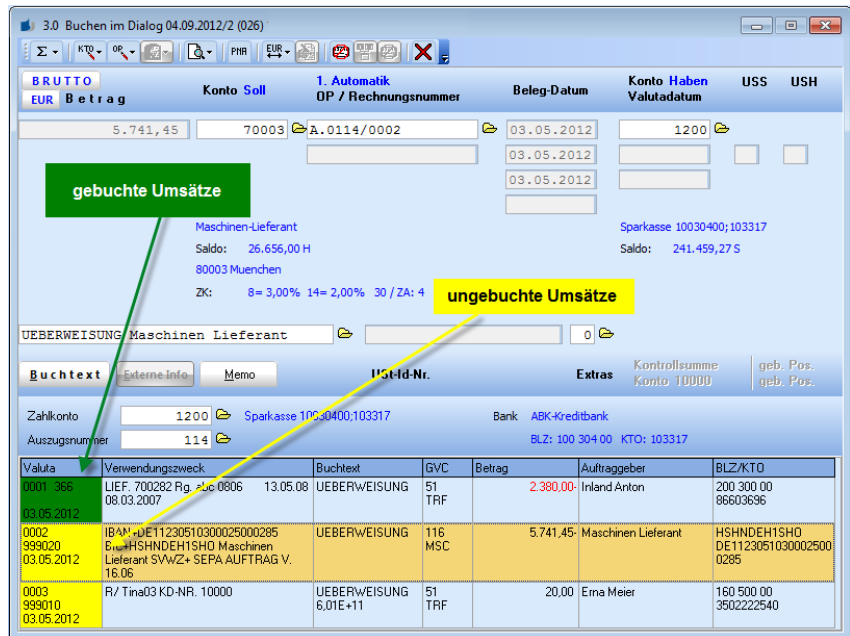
3.0 Buchen im Dialog 04.09.2012/2 (026)

Σ KTO OP PNR EUR

BRUTTO
EUR Betrag

Konto Soll

1. Automatik
OP / Rechnungsnummer

Beleg-Datum

Konto Haben
Valutadatum

USS

USH

5.741,45

70003

A.0114/0002

03.05.2012

1200

03.05.2012

03.05.2012

gebuchte Umsätze

Maschinen-Lieferant
Saldo: 26.656,00 H
80003 Muenchen
ZK: 8= 3,00% 14= 2,00% 30 / ZA: 4

Sparkasse 10030400;103317
Saldo: 241.459,27 S

ungebuchte Umsätze

UEBERWEISUNG Maschinen Lieferant

0

Buchtext

Externe Info

Memo

USt-Id-Nr.

Extras

Kontrollsumme
Konto 10000

geb. Pos.
geb. Pos.

Zahlkonto 1200 Sparkasse 10030400;103317

Bank ABK-Kreditbank

Auszugsnummer 114

BLZ: 100 304 00 KTO: 103317

| Valuta | Verwendungszweck | Buchtext | GVC | Betrag | Auftraggeber | BLZ/KTO |
|---|---|---|---|---|---|---|
| 0001 366 03.05.2012 | LIEF. 700282 Rg. abc 0806 13.05.08 08.03.2007 | UEBERWEISUNG | 51 TRF | 2.380,00- | Inland Anton | 200 300 00 86603696 |
| 0002 999020 03.05.2012 | IBAN+DE11230510300025000285 BIC+HSHNDEH1SHO Maschinen Lieferant SVWZ+ SEPA AUFTRAG V. 16.06 | UEBERWEISUNG | 116 MSC | 5.741,45- | Maschinen Lieferant | HSHNDEH1SHO DE11230510300025000285 |
| 0003 999010 03.05.2012 | R/ Tina03 KD-NR. 10000 | UEBERWEISUNG 6,01E+11 | 51 TRF | 20,00 | Erna Meier | 160 500 00 3502222540 |